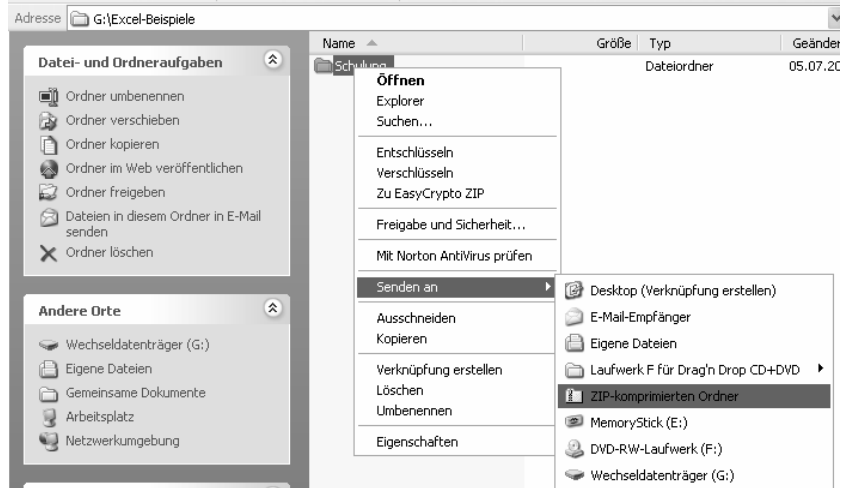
Adresse G:\Excel-Beispiele

Datei- und Ordneraufgaben

Ordner umbenennen
Ordner verschieben
Ordner kopieren
Ordner im Web veröffentlichen
Ordner freigeben
Dateien in diesem Ordner in E-Mail senden
Ordner löschen

Andere Orte

Wechseldatenträger (G:)
Eigene Dateien
Gemeinsame Dokumente
Arbeitsplatz
Netzwerkumgebung

| Name | Größe | Typ | Geänder |
|---|---|---|---|
| Schulung | | Dateiordner | 05.07.20 |

Öffnen
Explorer
Suchen...
Entschlüsseln
Verschlüsseln
Zu EasyCrypto ZIP
Freigabe und Sicherheit...
Mit Norton AntiVirus prüfen
Senden an
Ausschneiden
Kopieren
Verknüpfung erstellen
Löschen
Umbenennen
Eigenschaften

Desktop (Verknüpfung erstellen)
E-Mail-Empfänger
Eigene Dateien
Laufwerk F für Drag'n Drop CD+DVD
ZIP-komprimierten Ordner
MemoryStick (E:)
DVD-RW-Laufwerk (F:)
Wechseldatenträger (G:)